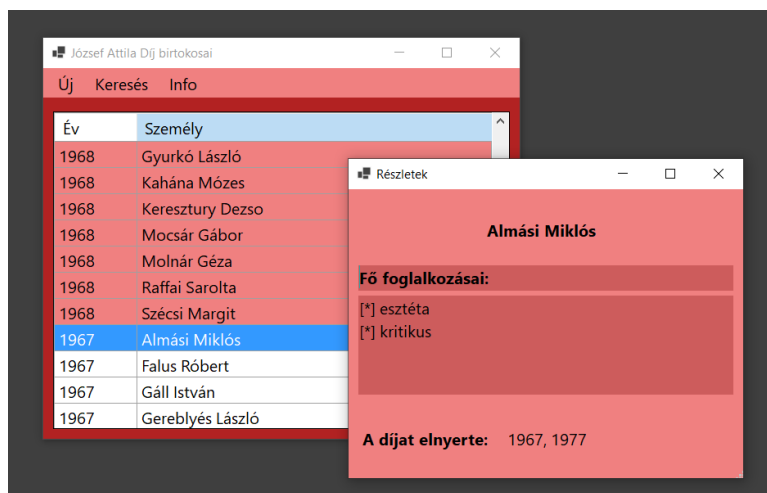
József Attila Díj birtokosai

Új Keresés Info

| Év | Személy |
|---|---|
| 1968 | Gyurkó László |
| 1968 | Kahána Mózes |
| 1968 | Keresztury Dezso |
| 1968 | Mocsár Gábor |
| 1968 | Molnár Géza |
| 1968 | Raffai Sarolta |
| 1968 | Szécsi Margit |
| 1967 | Almási Miklós |
| 1967 | Falus Róbert |
| 1967 | Gáll István |
| 1967 | Gereblyés László |

Részletek

Almási Miklós

Fő foglalkozásai:

[*] esztéta
[*] kritikus

A díjat elnyerte: 1967, 1977